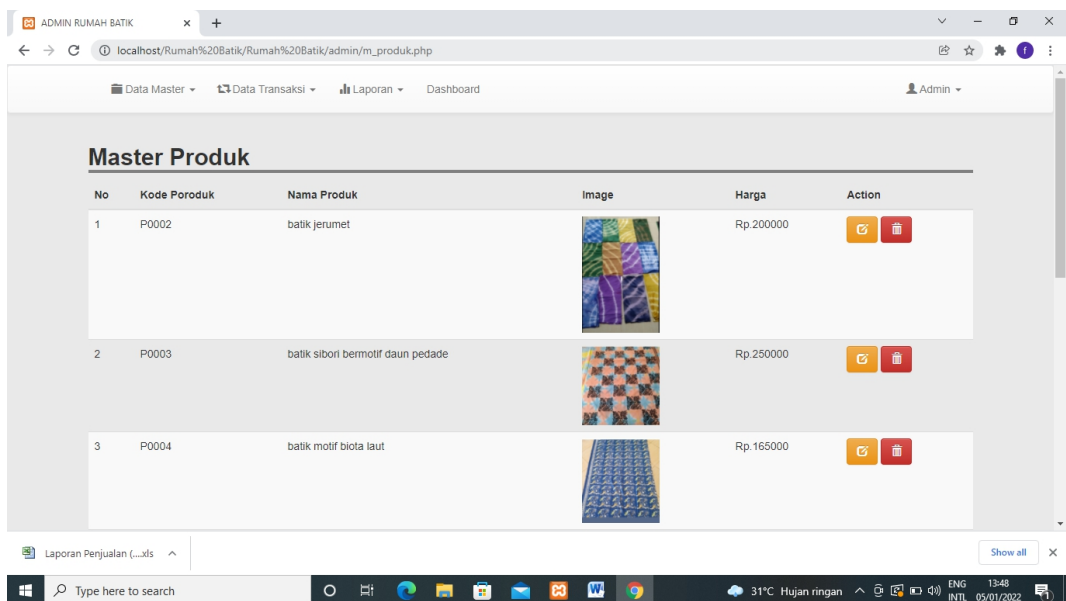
ADMIN RUMAH BATIK × +

localhost/Rumah%20Batik/Rumah%20Batik/admin/m_produk.php

Data Master ▾ Data Transaksi ▾ Laporan ▾ Dashboard Admin ▾

Master Produk

| No | Kode Poroduk | Nama Produk | Image | Harga | Action |
|---|---|---|---|---|---|
| 1 | P0002 | batik jerumet | | Rp.200000 | |
| 2 | P0003 | batik sibori bermotif daun pedade | | Rp.250000 | |
| 3 | P0004 | batik motif biota laut | | Rp.165000 | |

Laporan Penjualan (....xls ^

Show all ×

Type here to search

31°C Hujan ringan ENG INTL 13:48 05/01/2022